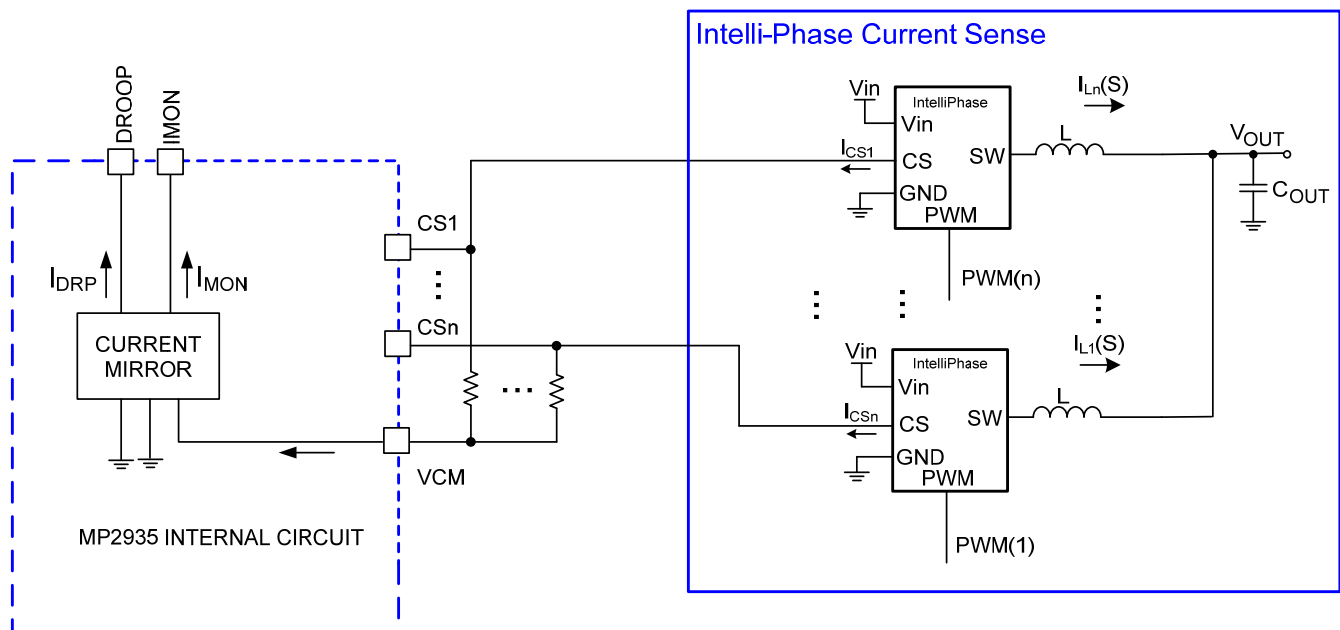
Intelli-Phase Current Sense

DROOP
IMON

$I_{DRP}$
$I_{MON}$

CURRENT MIRROR

CS1
CSn
VCM

MP2935 INTERNAL CIRCUIT

Vin
IntelliPhase
Vin
$I_{CS1}$
CS
SW
GND
PWM
PWM(n)

$I_{Ln}(S)$
L
$V_{OUT}$
$C_{OUT}$

Vin
IntelliPhase
Vin
$I_{CSn}$
CS
SW
GND
PWM
PWM(1)

$I_{L1}(S)$
L